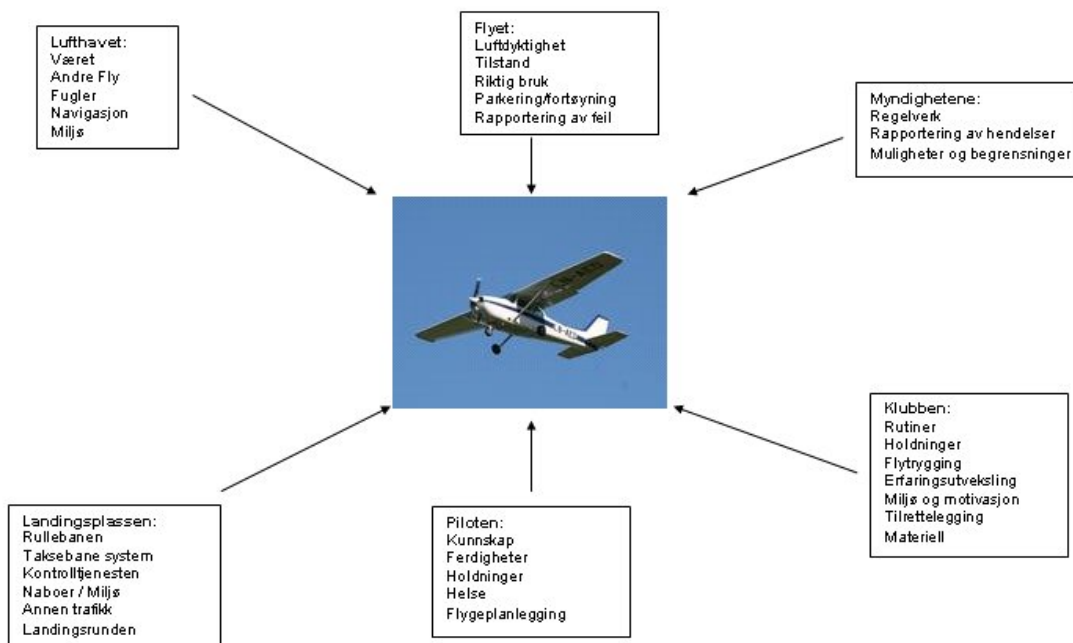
Lufthavet:
Været
Andre Fly
Fugler
Navigasjon
Miljø

Flyet:
Luftdyktighet
Tilstand
Riktig bruk
Parkering/fortøyning
Rapportering av feil

Myndighetene:
Regelverk
Rapportering av hendelser
Muligheter og begrensninger

Klubben:
Rutiner
Holdninger
Flytrygging
Erfaringsutveksling
Miljø og motivasjon
Tilrettelegging
Materiell

Piloten:
Kunnskap
Ferdigheter
Holdninger
Helse
Flygeplanlegging

Landingsplassen:
Rullebanen
Taksebane system
Kontrolltjenesten
Naboer / Miljø
Annen trafikk
Landingsrunden